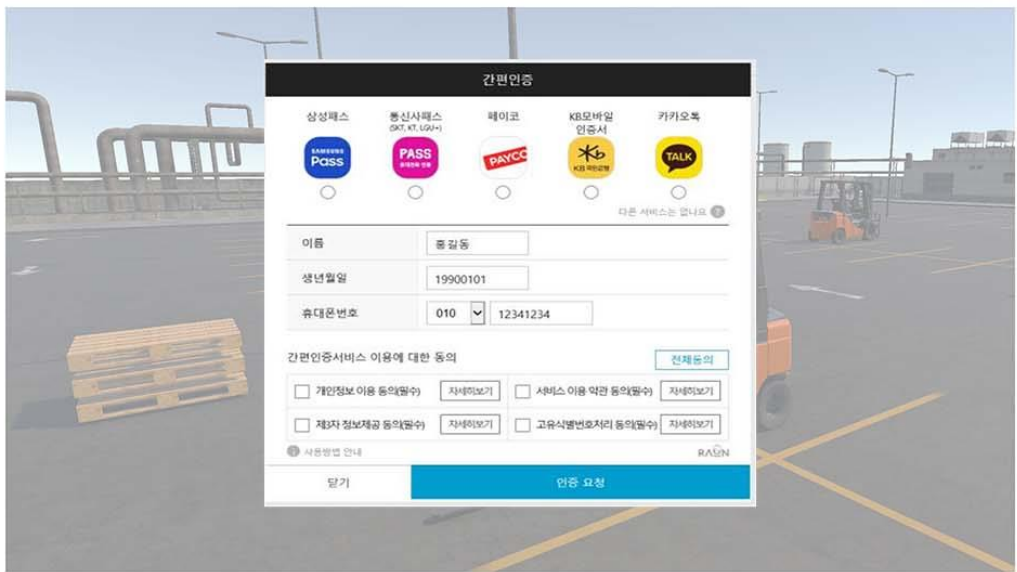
간편인증

삼성패스
SAMSUNG Pass

통신사패스 (SKT, KT, LGU+)
PASS

페이코
PAYCO

KB모바일 인증서
KB 국민은행

카카오톡
TALK

다른 서비스는 없나요 ?

| 이름 | 홍길동 |
|---|---|
| 생년월일 | 19900101 |
| 휴대폰번호 | 010 12341234 |

간편인증서비스 이용에 대한 동의
전체동의

개인정보 이용 동의(필수) 자세히보기
서비스 이용 약관 동의(필수) 자세히보기
제3자 정보제공 동의(필수) 자세히보기
고유식별번호처리 동의(필수) 자세히보기

사용방법 안내
RAON

닫기
인증 요청